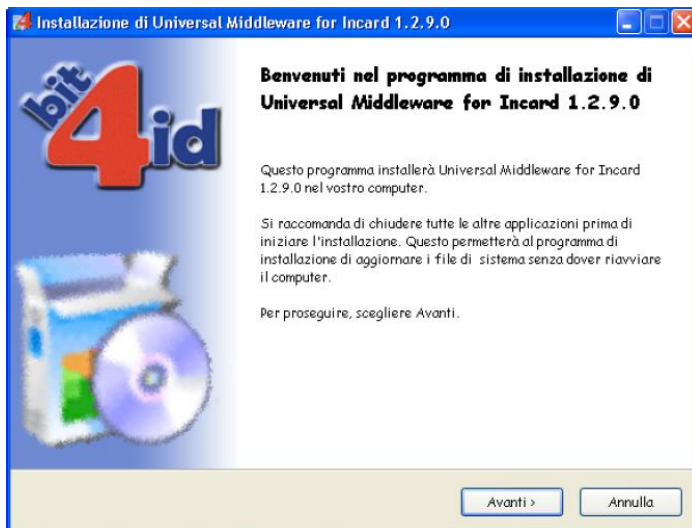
Installazione di Universal Middleware for Incard 1.2.9.0

bit4id

Benvenuti nel programma di installazione di Universal Middleware for Incard 1.2.9.0

Questo programma installerà Universal Middleware for Incard 1.2.9.0 nel vostro computer.

Si raccomanda di chiudere tutte le altre applicazioni prima di iniziare l'installazione. Questo permetterà al programma di installazione di aggiornare i file di sistema senza dover riavviare il computer.

Per proseguire, scegliere Avanti.

Avanti >

Annulla